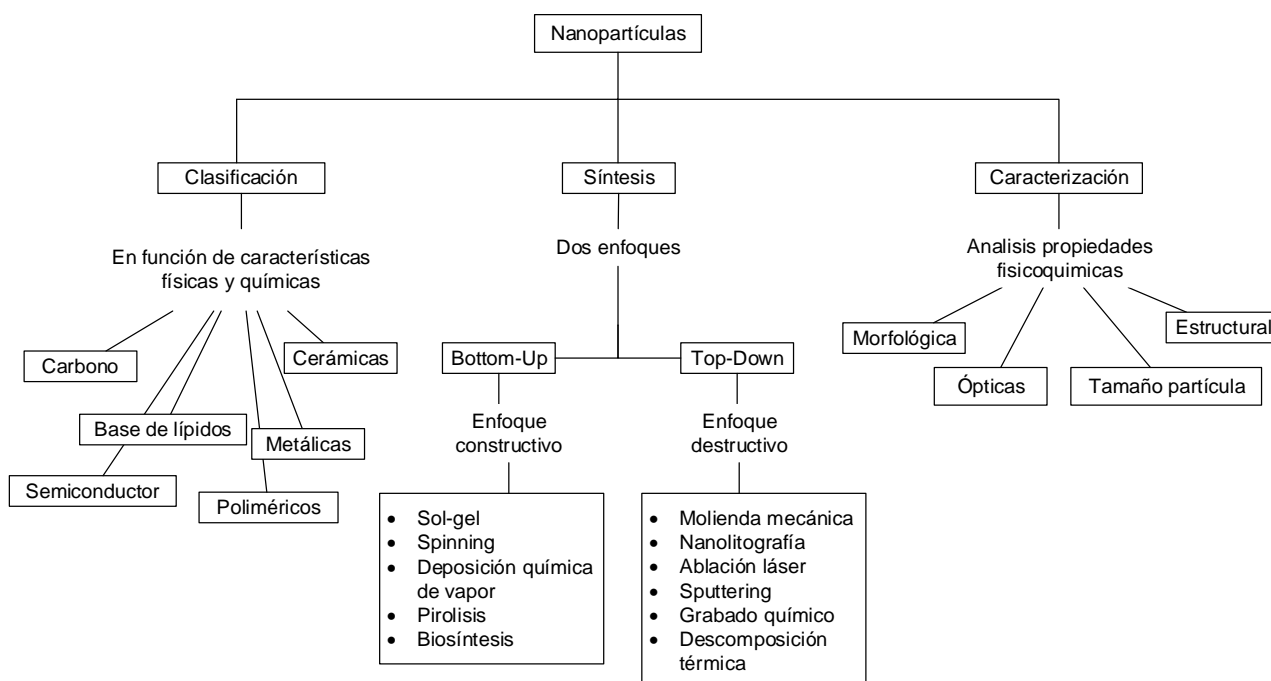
Nanopartículas

Clasificación

En función de características físicas y químicas

Carbono

Cerámicas

Base de lípidos

Metálicas

Semiconductor

Poliméricos

Síntesis

Dos enfoques

Bottom-Up

Top-Down

Enfoque constructivo

- Sol-gel
- Spinning
- Deposición química de vapor
- Pirolisis
- Biosíntesis

Enfoque destructivo

- Molienda mecánica
- Nanolitografía
- Ablación láser
- Sputtering
- Grabado químico
- Descomposición térmica

Caracterización

Analisis propiedades fisicoquimicas

Morfológica

Estructural

Ópticas

Tamaño partícula